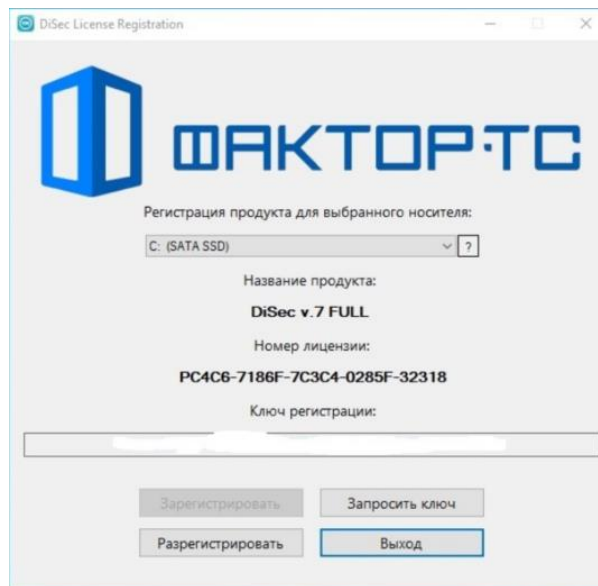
DiSec License Registration

ФАКТОР·ТС

Регистрация продукта для выбранного носителя:

C: (SATA SSD)

?

Название продукта:

DiSec v.7 FULL

Номер лицензии:

PC4C6-7186F-7C3C4-0285F-32318

Ключ регистрации:

Зарегистрировать

Запросить ключ

Разрегистрировать

Выход